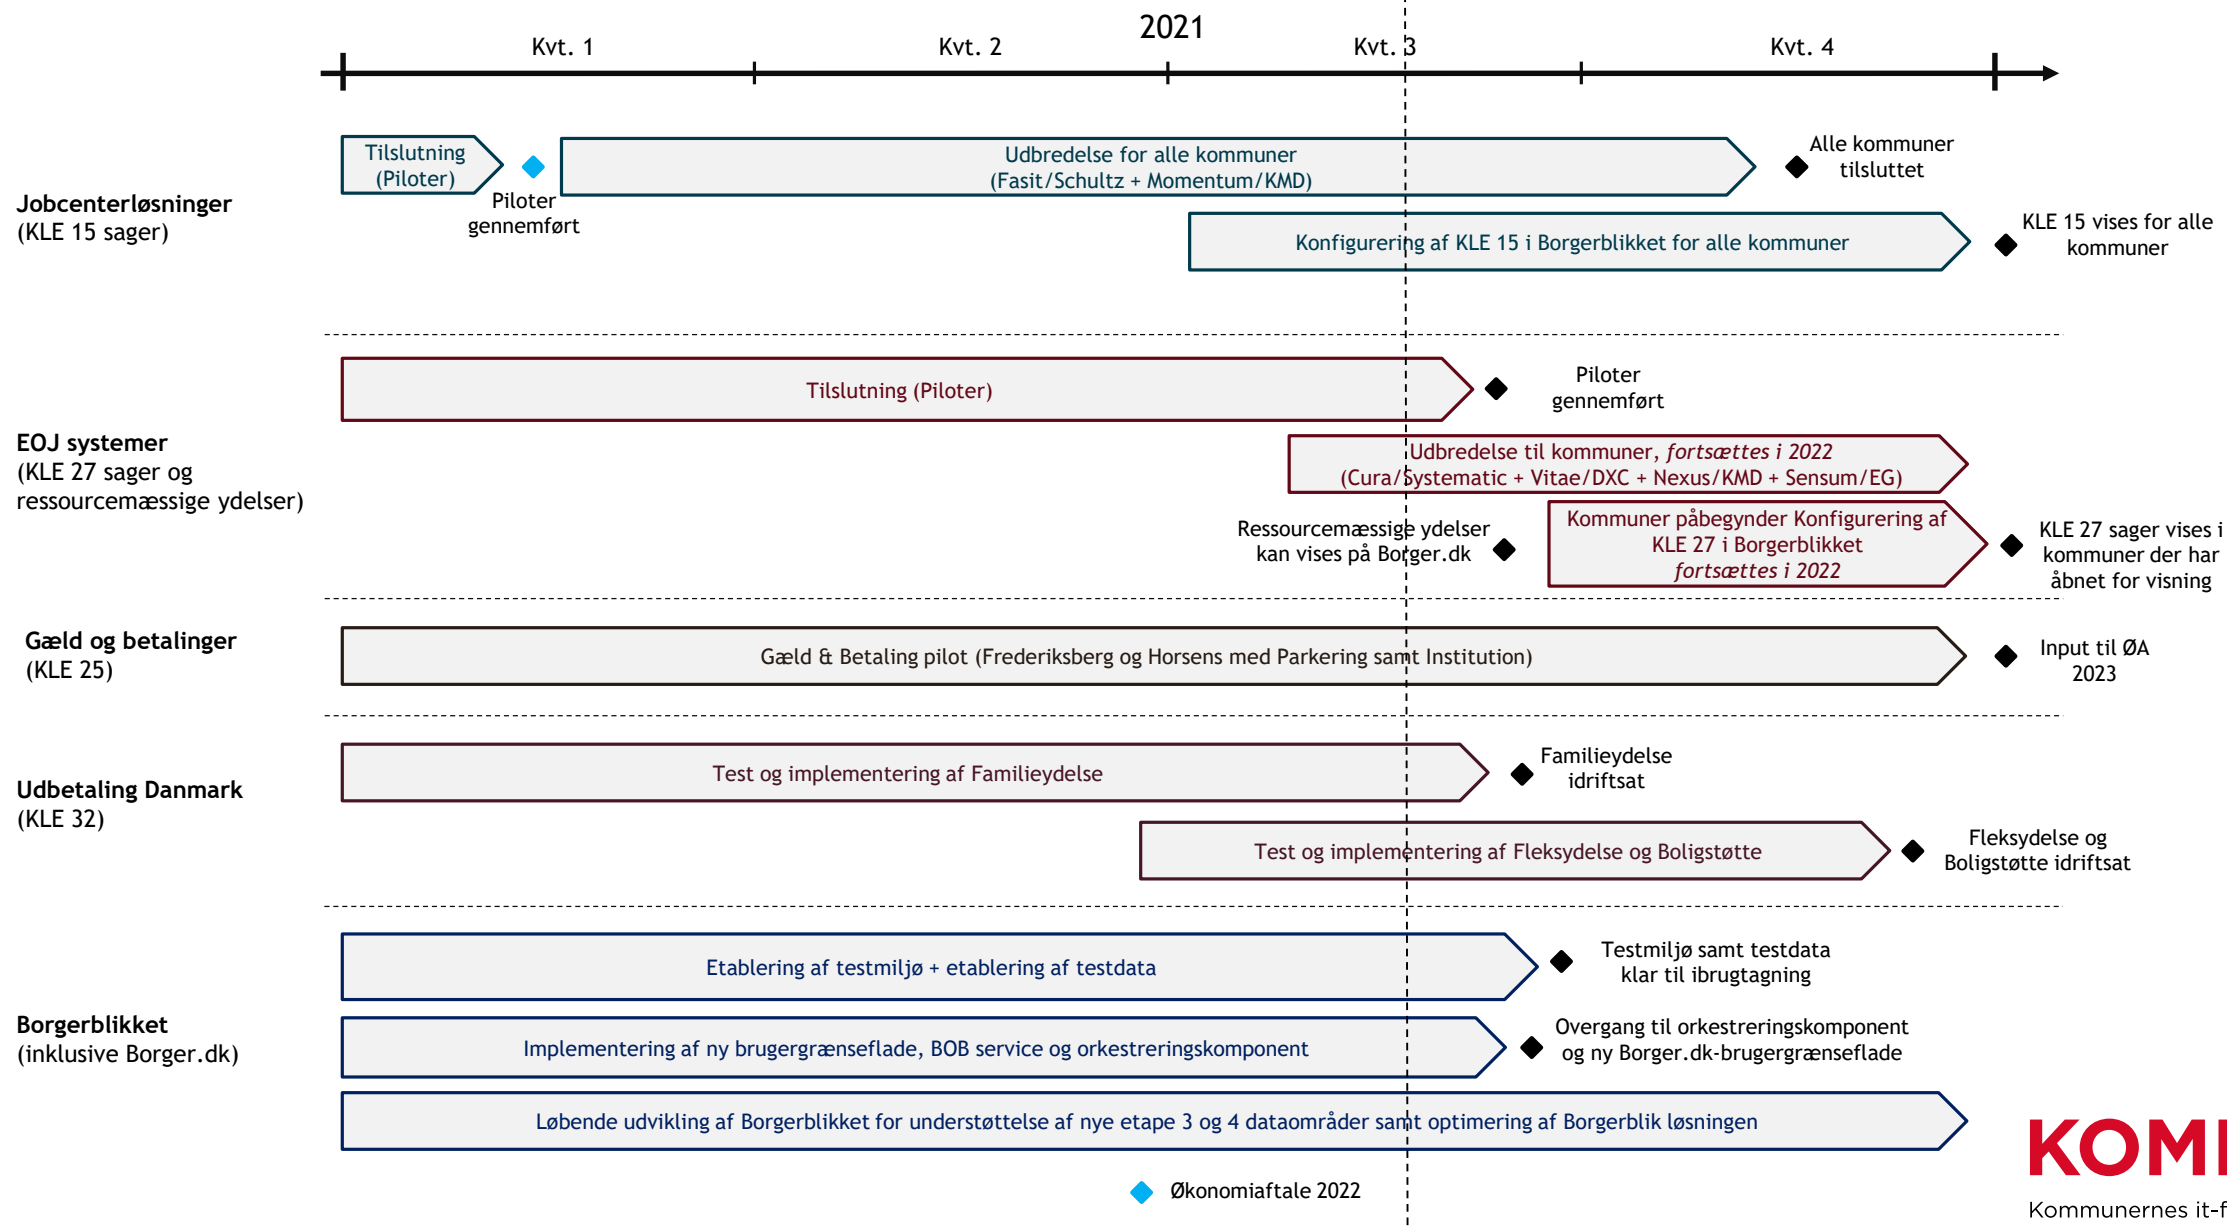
2021

Kvt. 1 Kvt. 2 Kvt. 3 Kvt. 4

Jobcenterløsninger
(KLE 15 sager)

Tilslutning (Piloter)

Piloter gennemført

Udbredelse for alle kommuner (Fasit/Schultz + Momentum/KMD)

Alle kommuner tilsluttet

Konfigurering af KLE 15 i Borgerblikket for alle kommuner

KLE 15 vises for alle kommuner

EOJ systemer
(KLE 27 sager og ressourcemæssige ydelser)

Tilslutning (Piloter)

Piloter gennemført

Udbredelse til kommuner, *fortsættes i 2022*
(Cura/Systematic + Vitae/DXC + Nexus/KMD + Sensum/EG)

Ressourcemæssige ydelser kan vises på Borger.dk

Kommuner påbegynder Konfigurering af KLE 27 i Borgerblikket *fortsættes i 2022*

KLE 27 sager vises i kommuner der har åbnet for visning

Gæld og betalinger
(KLE 25)

Gæld & Betaling pilot (Frederiksberg og Horsens med Parkering samt Institution)

Input til ØA 2023

Udbetaling Danmark
(KLE 32)

Test og implementering af Familieydelse

Familieydelse idriftsat

Test og implementering af Fleksydelse og Boligstøtte

Fleksydelse og Boligstøtte idriftsat

Borgerblikket
(inklusive Borger.dk)

Etablering af testmiljø + etablering af testdata

Testmiljø samt testdata klar til ibrugtagning

Implementering af ny brugergrænseflade, BOB service og orkestreringskomponent

Overgang til orkestreringskomponent og ny Borger.dk-brugergrænseflade

Løbende udvikling af Borgerblikket for understøttelse af nye etape 3 og 4 dataområder samt optimering af Borgerblik løsningen

Økonomiaftale 2022

KOM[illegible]
Kommunernes it-f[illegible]